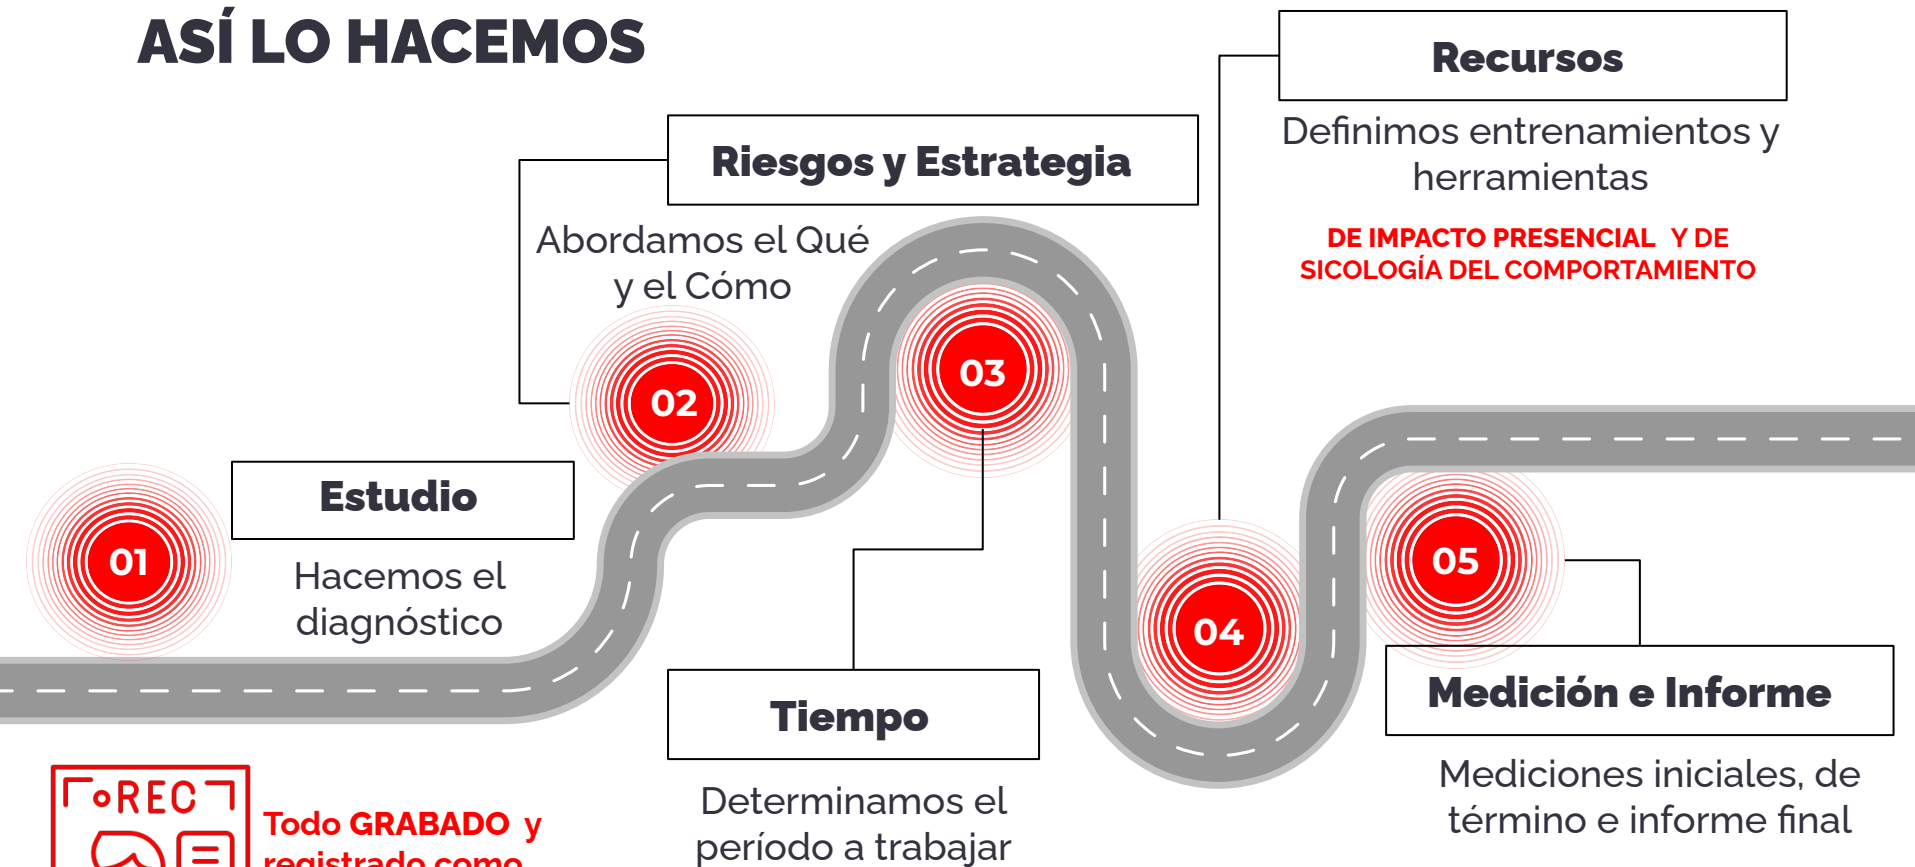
ASÍ LO HACEMOS

Riesgos y Estrategia

Abordamos el Qué y el Cómo

Recursos

Definimos entrenamientos y herramientas

DE IMPACTO PRESENCIAL Y DE SICOLOGÍA DEL COMPORTAMIENTO

01

Estudio

Hacemos el diagnóstico

02

03

04

05

Tiempo

Determinamos el período a trabajar

Medición e Informe

Mediciones iniciales, de término e informe final

REC

Todo GRABADO y registrado como